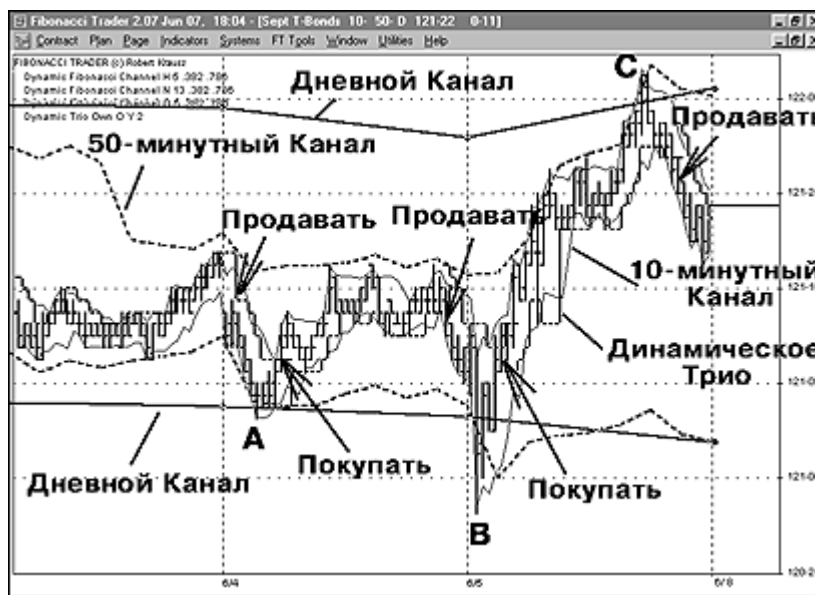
Fibonacci Trader 2.07 Jun 07, 18:04 - [Sept T-Bonds 10- 50- D 121-22 0-11]
Contract Plan Page Indicators Systems FT Tools Window Utilities Help

FIBONACCI TRADER (c) Robert Krausz
Dynamic Fibonacci Channel H 5 .382 .786
Dynamic Fibonacci Channel N 13 .382 .786
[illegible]
Dynamic Trio Own O Y 2

Дневной Канал

C

50-минутный Канал

Продавать

Продавать

Продавать

10-минутный Канал

Динамическое Трио

A

Покупать

Дневной Канал

Покупать

B

122-0
121-2
121-1
121-0
121-0
120-2

6/4
6/5
6/8